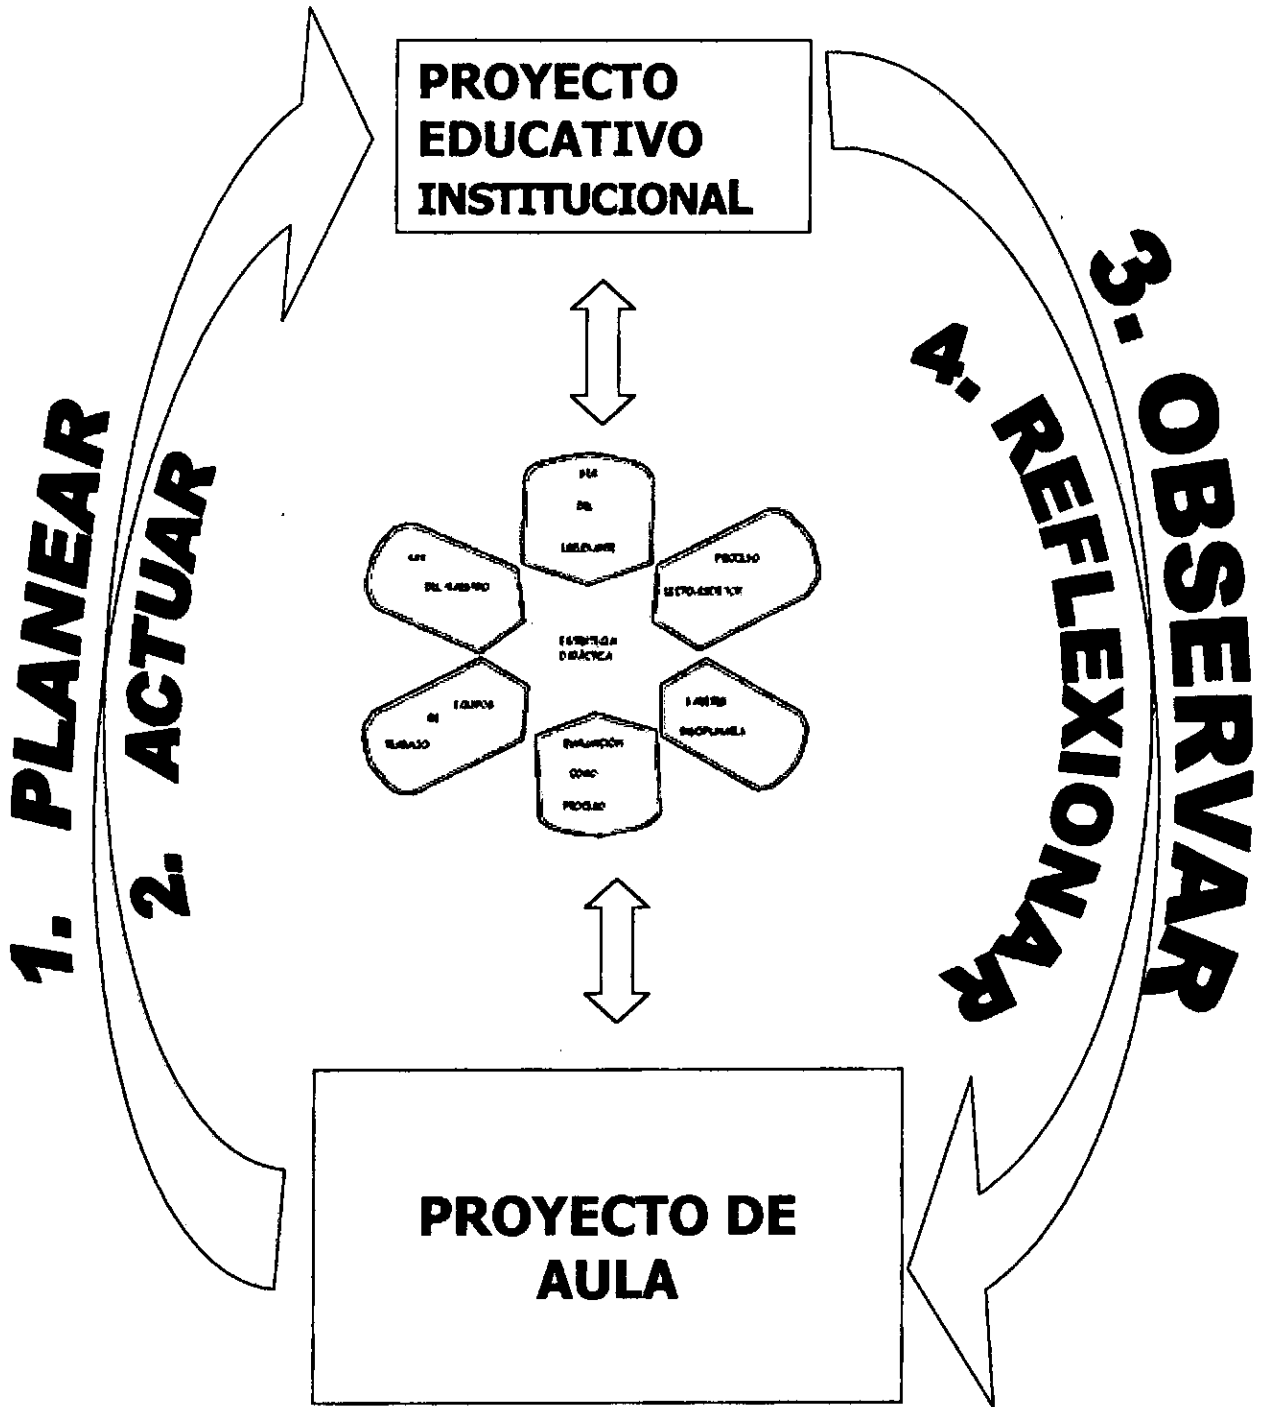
PROYECTO EDUCATIVO INSTITUCIONAL

1. PLANEAR

2. ACTUAR

3. OBSERVAR

4. REFLEXIONAR

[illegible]

DEL

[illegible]

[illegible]

DEL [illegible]

PROCESO

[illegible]

ESTRATEGIA DIDÁCTICA

EQUIPOS

DE

TRABAJO

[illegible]

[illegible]

EVALUACIÓN

COMO

PROCESO

PROYECTO DE AULA